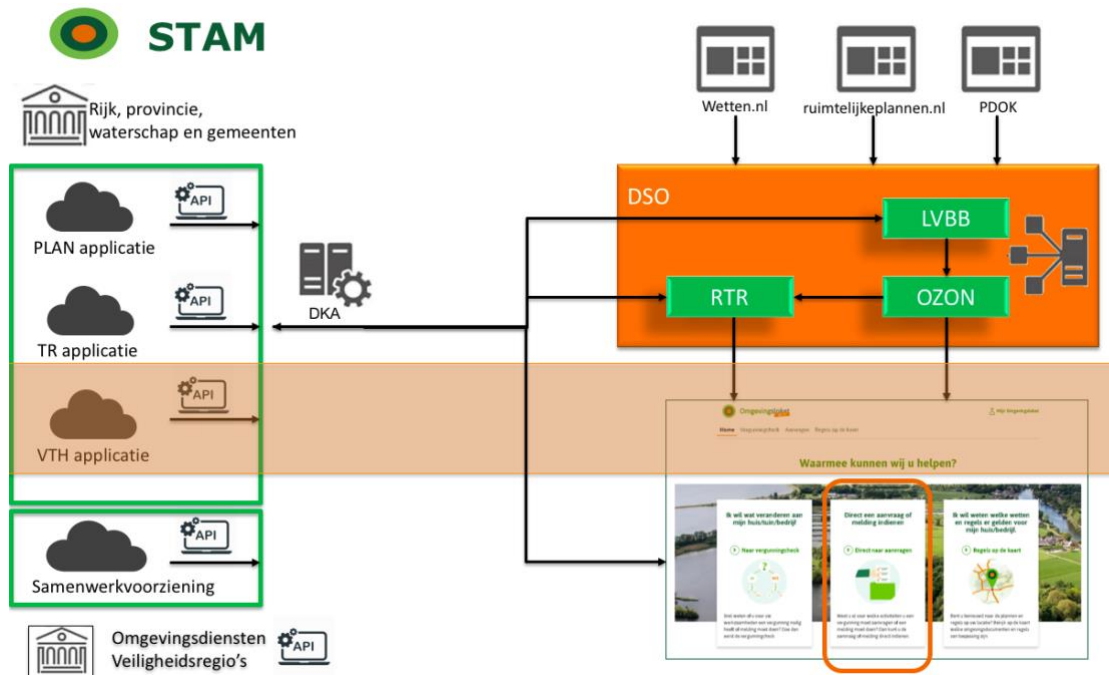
STAM

Rijk, provincie, waterschap en gemeenten

API
PLAN applicatie

API
TR applicatie

API
VTH applicatie

API
Samenwerkvoorziening

Omgevingsdiensten Veiligheidsregio's
API

DKA

Wetten.nl
ruimtelijkeplannen.nl
PDOK

DSO
LVBB
RTR
OZON

Omgevingsloket
Mijn Omgevingsloket
Home Vergunningcheck Aanvragen Regels op de kaart

Waarmee kunnen wij u helpen?

Ik wil wat veranderen aan mijn huis/tuin/bedrijf
Naar vergunningcheck
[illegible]

Direct een aanvraag of melding indienen
Direct naar aanvragen
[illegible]

Ik wil weten welke wetten en regels er gelden voor mijn huis/bedrijf.
Regels op de kaart
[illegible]